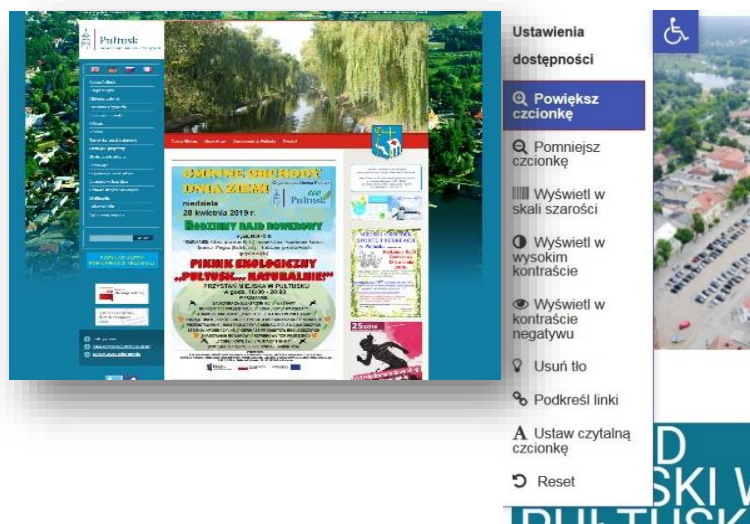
Pułtusk

GMINNE OBCHODY DNIA ZIEMI
niedziela 28 kwietnia 2019 r.
RODZINNY RAJD ROWEROWY
PIKNIK EKOLOGICZNY „PUŁTUSK... NATURALNIE"
PRZYSTAŃ MIEJSKA W PUŁTUSKU

Ustawienia dostępności

Powiększ czcionkę

Pomniejsz czcionkę

Wyświetl w skali szarości

Wyświetl w wysokim kontraście

Wyświetl w kontraście negatywu

Usuń tło

Podkreśl linki

Ustaw czytalną czcionkę

Reset

D
SKI W
PUŁTUSK